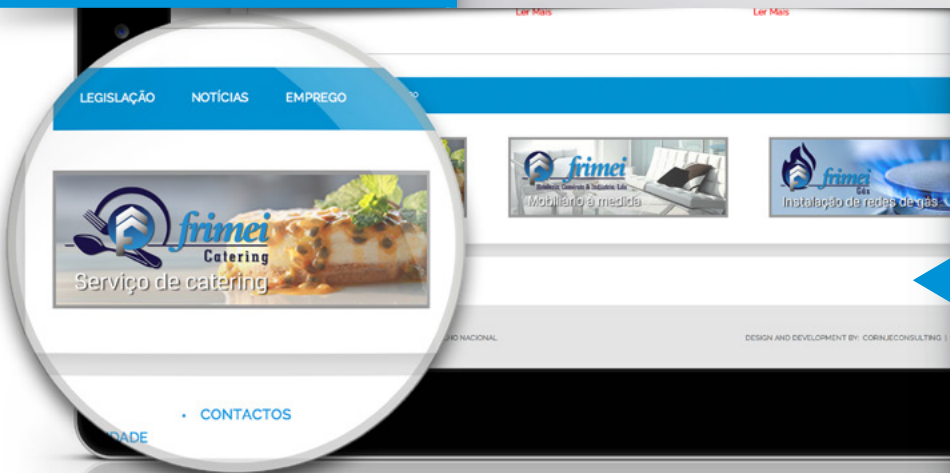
Ler Mais

Ler Mais

LEGISLAÇÃO NOTÍCIAS EMPREGO

frimei Catering

Serviço de catering

frimei Mobiliário Comércio & Indústria, Lda

Mobiliário à medida

frimei Gás

Instalação de redes de gás

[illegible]HO NACIONAL

DESIGN AND DEVELOPMENT BY: CORINJECONSULTING |

• CONTACTOS

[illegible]DADE